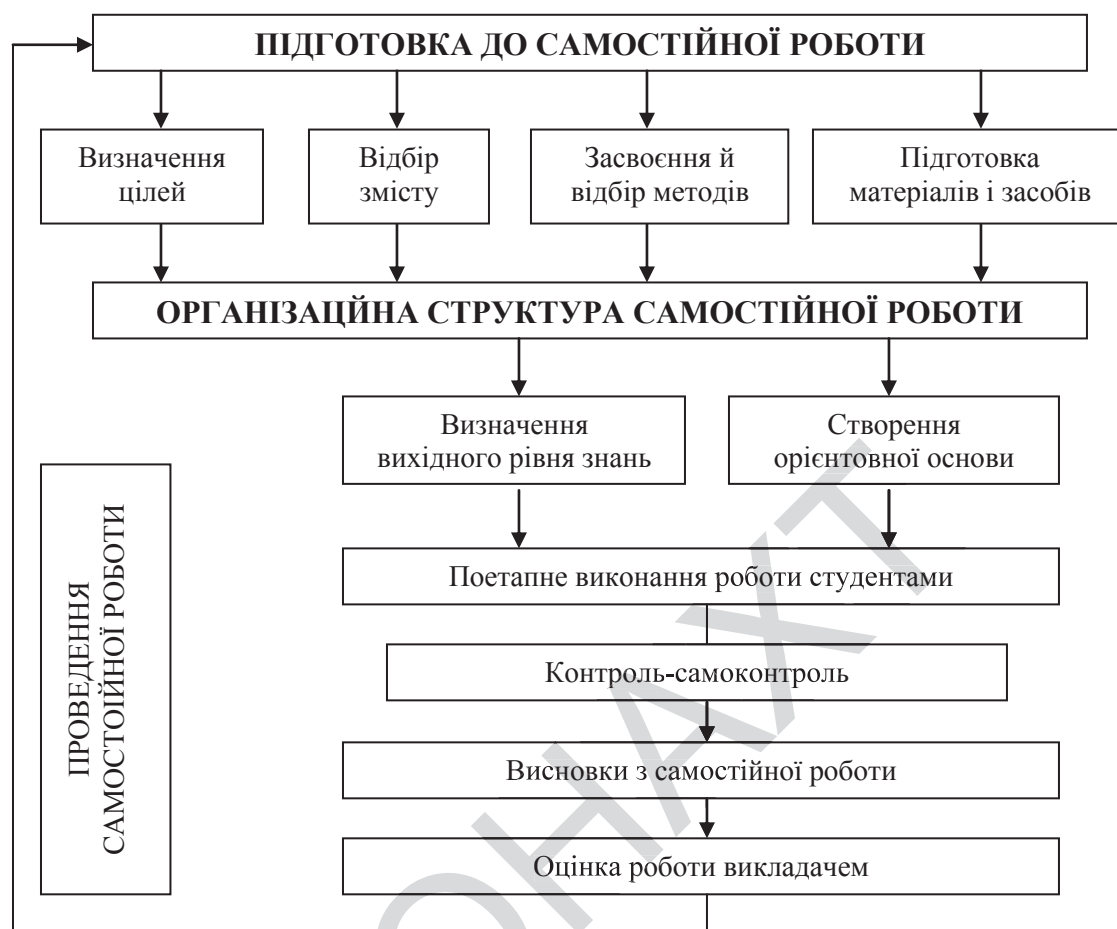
ПІДГОТОВКА ДО САМОСТІЙНОЇ РОБОТИ

Визначення цілей

Відбір змісту

Засвоєння й відбір методів

Підготовка матеріалів і засобів

ОРГАНІЗАЦІЙНА СТРУКТУРА САМОСТІЙНОЇ РОБОТИ

Визначення вихідного рівня знань

Створення орієнтовної основи

ПРОВЕДЕННЯ САМОСТОЇЙНОЇ РОБОТИ

Поетапне виконання роботи студентами

Контроль-самоконтроль

Висновки з самостійної роботи

Оцінка роботи викладачем

ОНАХТ